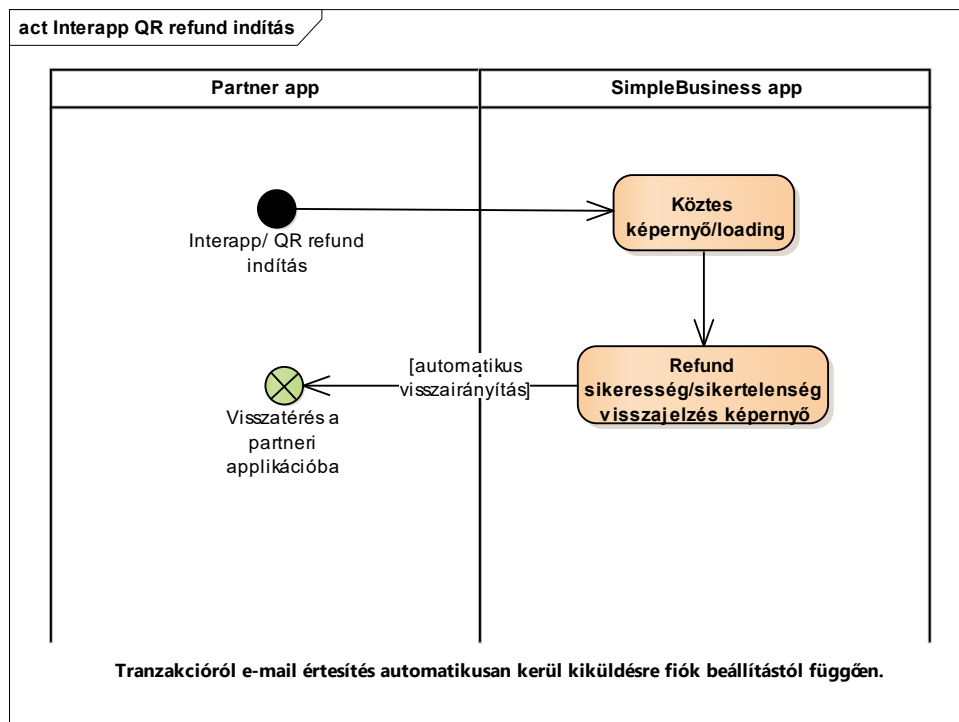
act Interapp QR refund indítás

Partner app

SimpleBusiness app

Interapp/ QR refund indítás

Köztes képernyő/loading

[automatikus visszairányítás]

Refund sikeresség/sikertelenség visszajelzés képernyő

Visszatérés a partneri applikációba

Tranzakcióról e-mail értesítés automatikusan kerül kiküldésre fiók beállítástól függően.